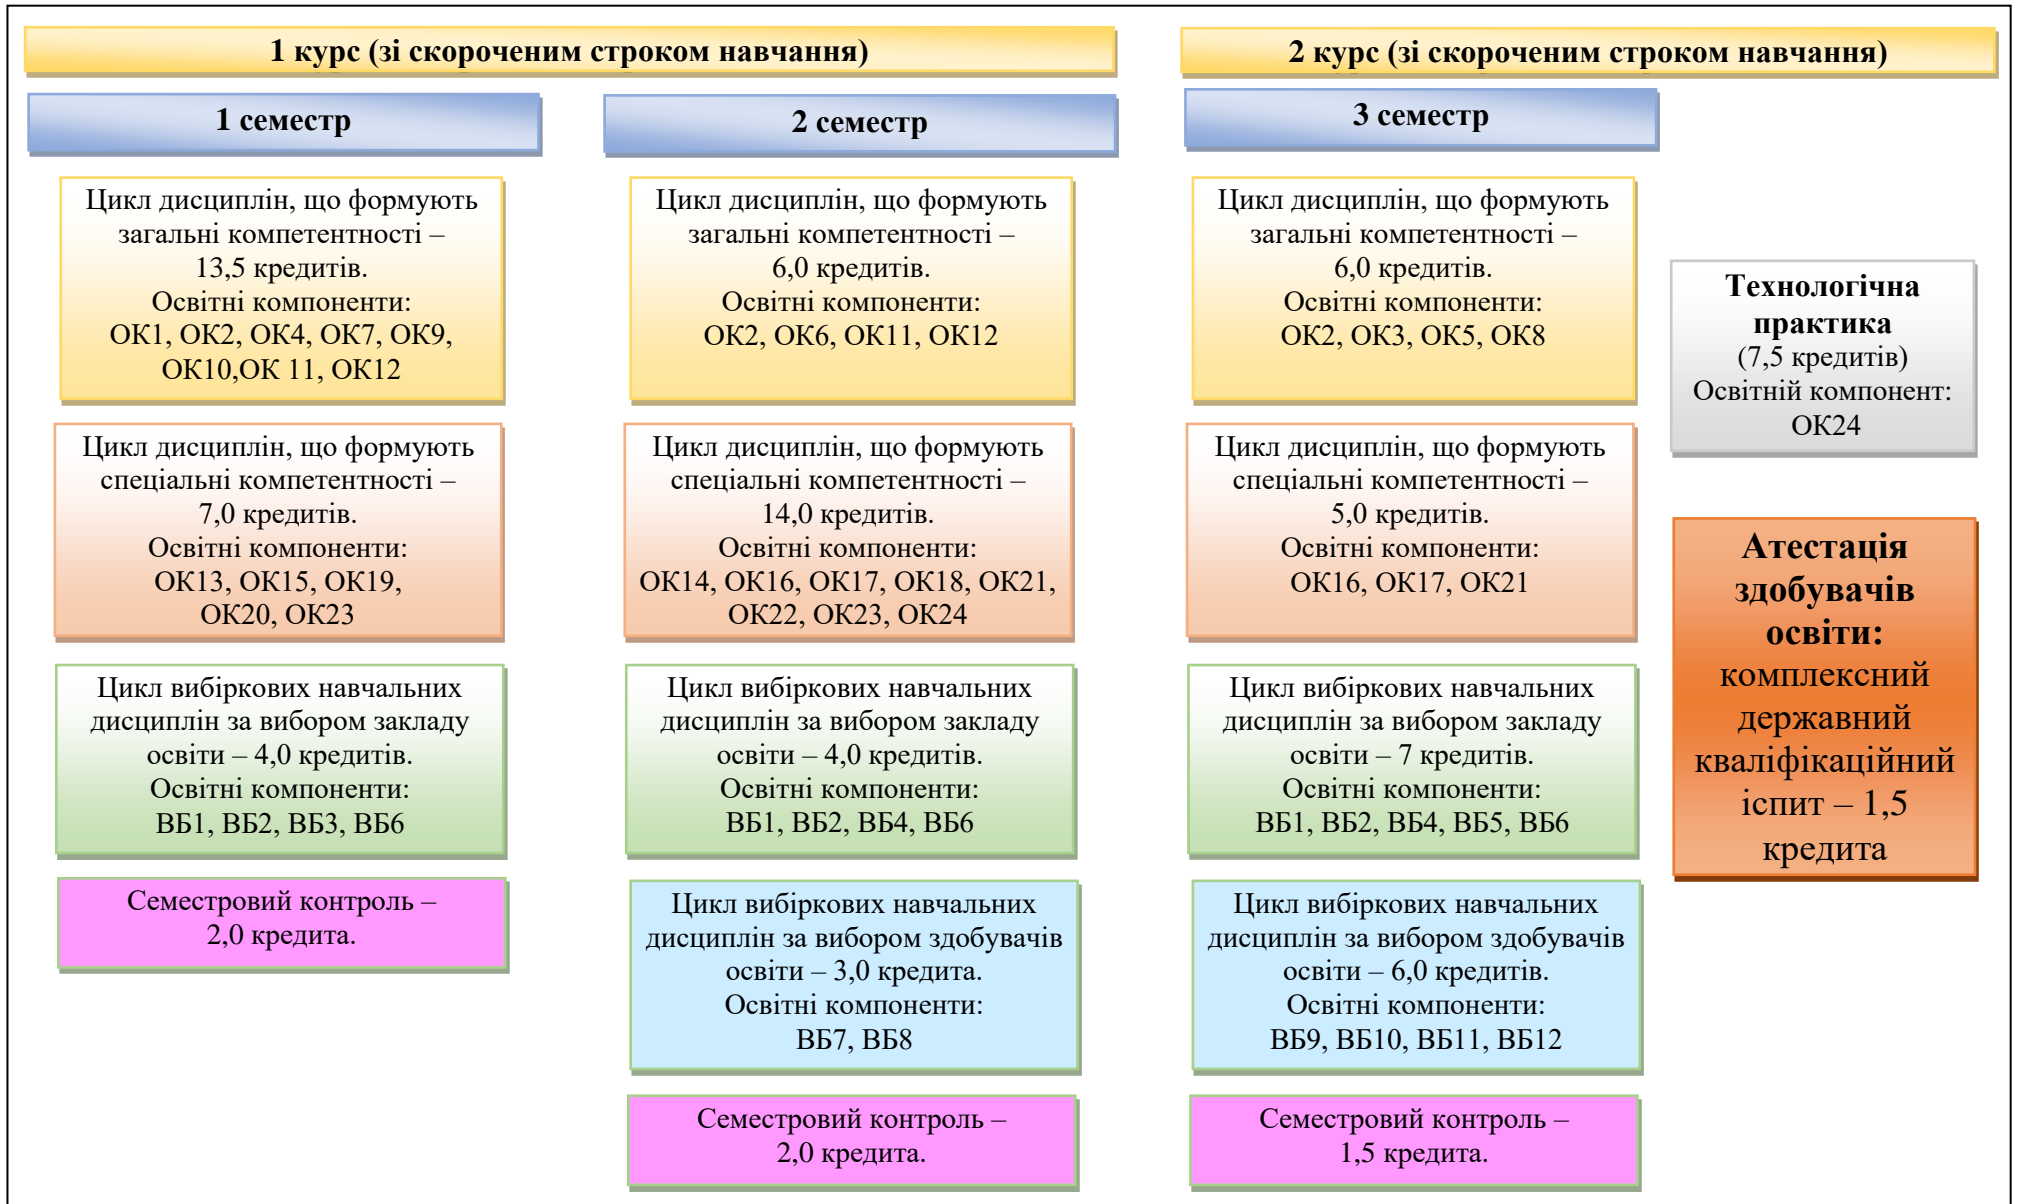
1 курс (зі скороченим строком навчання)

2 курс (зі скороченим строком навчання)

1 семестр

Цикл дисциплін, що формують загальні компетентності – 13,5 кредитів. Освітні компоненти: ОК1, ОК2, ОК4, ОК7, ОК9, ОК10,ОК 11, ОК12

Цикл дисциплін, що формують спеціальні компетентності – 7,0 кредитів. Освітні компоненти: ОК13, ОК15, ОК19, ОК20, ОК23

Цикл вибіркових навчальних дисциплін за вибором закладу освіти – 4,0 кредитів. Освітні компоненти: ВБ1, ВБ2, ВБ3, ВБ6

Семестровий контроль – 2,0 кредита.

2 семестр

Цикл дисциплін, що формують загальні компетентності – 6,0 кредитів. Освітні компоненти: ОК2, ОК6, ОК11, ОК12

Цикл дисциплін, що формують спеціальні компетентності – 14,0 кредитів. Освітні компоненти: ОК14, ОК16, ОК17, ОК18, ОК21, ОК22, ОК23, ОК24

Цикл вибіркових навчальних дисциплін за вибором закладу освіти – 4,0 кредитів. Освітні компоненти: ВБ1, ВБ2, ВБ4, ВБ6

Цикл вибіркових навчальних дисциплін за вибором здобувачів освіти – 3,0 кредита. Освітні компоненти: ВБ7, ВБ8

Семестровий контроль – 2,0 кредита.

3 семестр

Цикл дисциплін, що формують загальні компетентності – 6,0 кредитів. Освітні компоненти: ОК2, ОК3, ОК5, ОК8

Цикл дисциплін, що формують спеціальні компетентності – 5,0 кредитів. Освітні компоненти: ОК16, ОК17, ОК21

Цикл вибіркових навчальних дисциплін за вибором закладу освіти – 7 кредитів. Освітні компоненти: ВБ1, ВБ2, ВБ4, ВБ5, ВБ6

Цикл вибіркових навчальних дисциплін за вибором здобувачів освіти – 6,0 кредитів. Освітні компоненти: ВБ9, ВБ10, ВБ11, ВБ12

Семестровий контроль – 1,5 кредита.

Технологічна практика (7,5 кредитів) Освітній компонент: ОК24

Атестація здобувачів освіти: комплексний державний кваліфікаційний іспит – 1,5 кредита